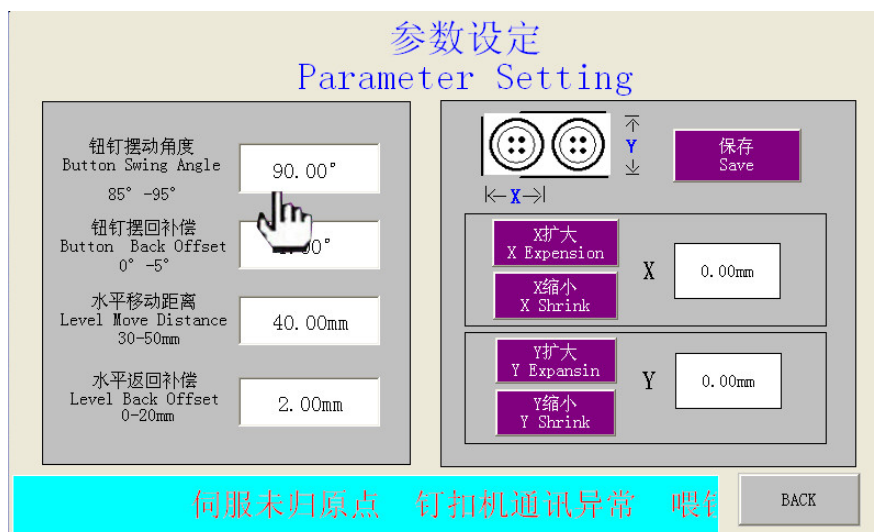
参数设定
Parameter Setting

钮钉摆动角度
Button Swing Angle
85° -95°
90.00°

钮钉摆回补偿
Button Back Offset
0° -5°
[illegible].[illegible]0°

水平移动距离
Level Move Distance
30-50mm
40.00mm

水平返回补偿
Level Back Offset
0-20mm
2.00mm

Y
X

保存
Save

X扩大
X Expension
X缩小
X Shrink
X
0.00mm

Y扩大
Y Expansin
Y缩小
Y Shrink
Y
0.00mm

伺服未归原点 钉扣机通讯异常 喂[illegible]

BACK